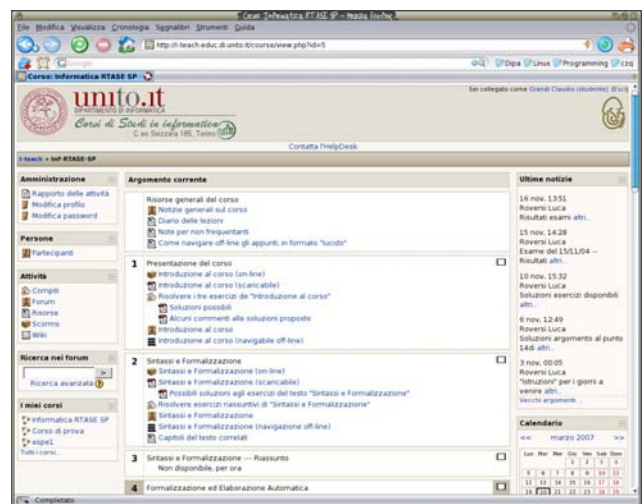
Corso: Informatica RTASE SP - Mozilla Firefox

File Modifica Visualizza Cronologia Segnalibri Strumenti Aiuto

http://i-teach.educ.di.unito.it/course/view.php?id=5

Google

Dipa Linux Programming

Corso: Informatica RTASE SP

unito.it
DIPARTIMENTO DI INFORMATICA
Corsi di Studi in informatica
C.so Svizzera 185, Torino

Sei collegato come Grandi Claudio (studente) (Esci)

Contatta l'HelpDesk

i-teach » Inf-RTASE-SP

Amministrazione
Rapporto delle attività
Modifica profilo
Modifica password

Persone
Partecipanti

Attività
Compiti
Forum
Risorse
Scorms
Wiki

Ricerca nei forum
Ricerca avanzata

I miei corsi
Informatica RTASE SP
Corso di prova
espe1
Tutti i corsi...

Argomento corrente

Risorse generali del corso
Notizie generali sul corso
Diario delle lezioni
Note per non frequentanti
Come navigare off-line gli appunti, in formato "lucido"

1 Presentazione del corso
Introduzione al corso (on-line)
Introduzione al corso (scaricabile)
Risolvere i tre esercizi de "Introduzione al corso"
Soluzioni possibili
Alcuni commenti alle soluzioni proposte
Introduzione al corso
Introduzione al corso (navigabile off-line)

2 Sintassi e Formalizzazione
Sintassi e Formalizzazione (on-line)
Sintassi e Formalizzazione (scaricabile)
Possibili soluzioni agli esercizi del testo "Sintassi e Formalizzazione"
Risolvere esercizi riassuntivi di "Sintassi e Formalizzazione"
Sintassi e Formalizzazione
Sintassi e Formalizzazione (navigazione off-line)
Capitoli del testo correlati

3 Sintassi e Formalizzazione — Riassunto
Non disponibile, per ora

4 Formalizzazione ed Elaborazione Automatica

Ultime notizie

16 nov, 13:51
Roversi Luca
Risultati esami altri...

15 nov, 14:28
Roversi Luca
Esame del 15/11/04 -- Risultati altri...

10 nov, 15:32
Roversi Luca
Soluzioni esercizi disponibili altri...

6 nov, 12:49
Roversi Luca
Soluzioni argomento al punto 14di altri...

3 nov, 00:05
Roversi Luca
"Istruzioni" per i giorni a venire altri...
Vecchi argomenti...

Calendario
<< marzo 2007 >>
Lun Mar Mer Gio Ven Sab Dom

Completato